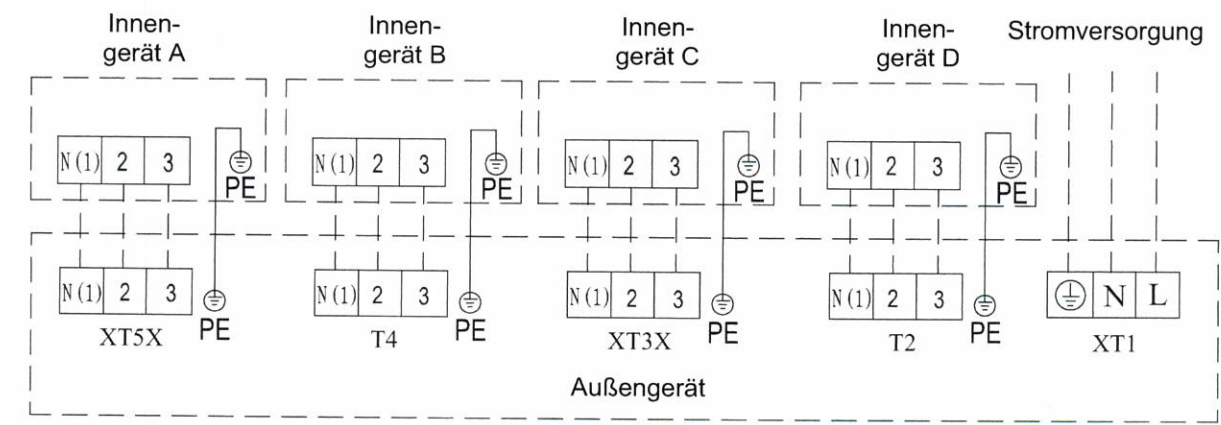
Innengerät A

N(1) 2 3

PE

N(1) 2 3

PE

XT5X

Innengerät B

N(1) 2 3

PE

N(1) 2 3

PE

T4

Innengerät C

N(1) 2 3

PE

N(1) 2 3

PE

XT3X

Innengerät D

N(1) 2 3

PE

N(1) 2 3

PE

T2

Stromversorgung

N L

XT1

Außengerät